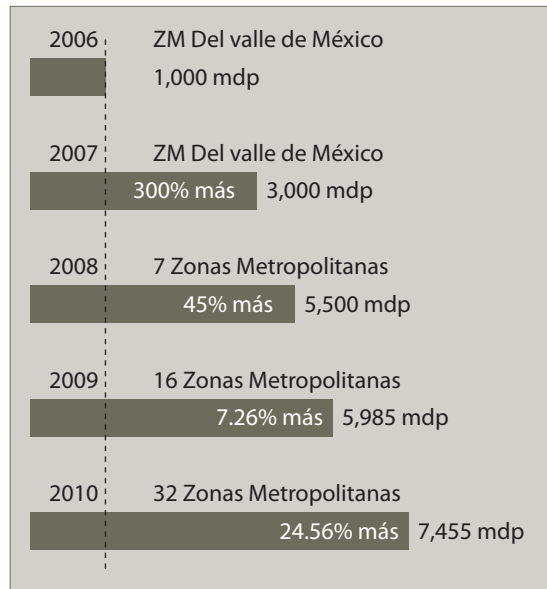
2006 ZM Del valle de México

1,000 mdp

2007 ZM Del valle de México

300% más 3,000 mdp

2008 7 Zonas Metropolitanas

45% más 5,500 mdp

2009 16 Zonas Metropolitanas

7.26% más 5,985 mdp

2010 32 Zonas Metropolitanas

24.56% más 7,455 mdp